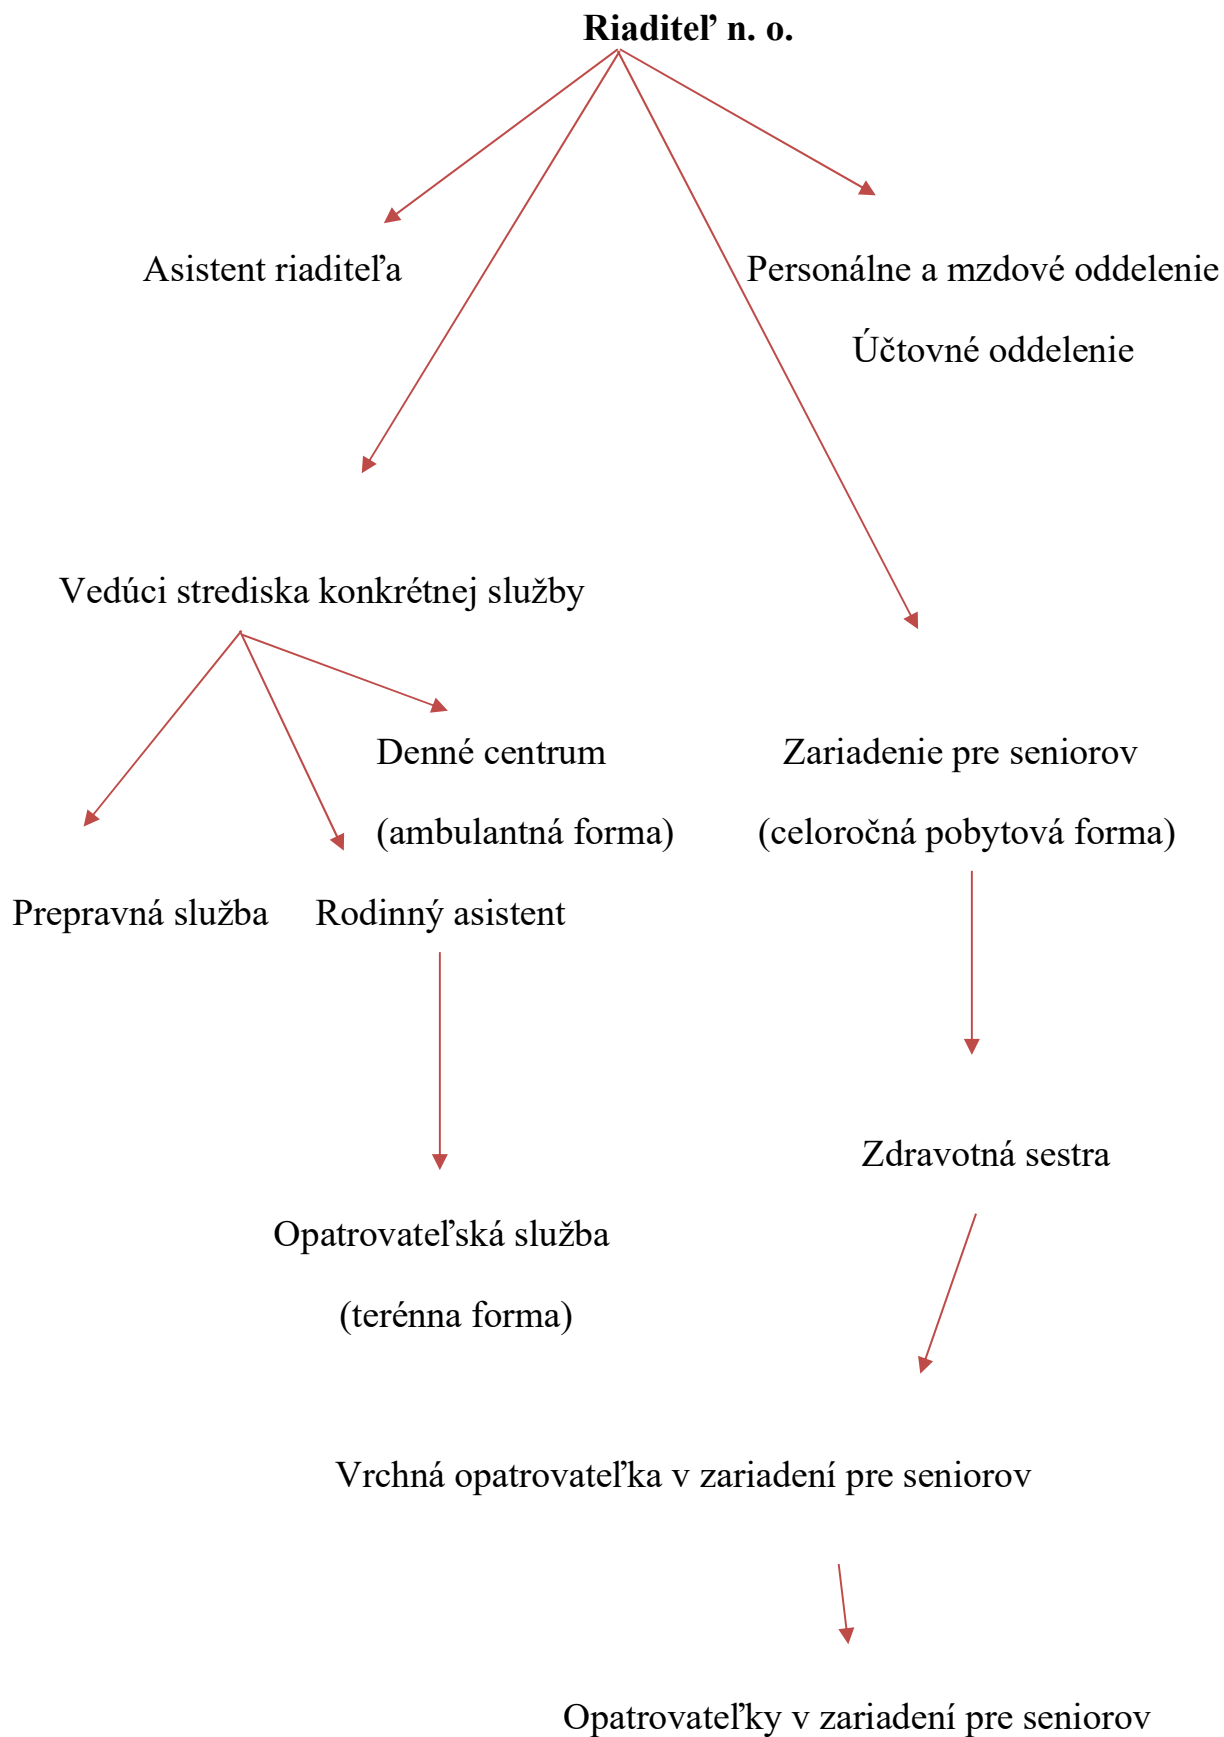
**Riaditeľ n. o.**

Asistent riaditeľa

Personálne a mzdové oddelenie

Účtovné oddelenie

Vedúci strediska konkrétnej služby

Denné centrum

(ambulantná forma)

Zariadenie pre seniorov

(celoročná pobytová forma)

Prepravná služba

Rodinný asistent

Zdravotná sestra

Opatrovateľská služba

(terénna forma)

Vrchná opatrovateľka v zariadení pre seniorov

Opatrovateľky v zariadení pre seniorov